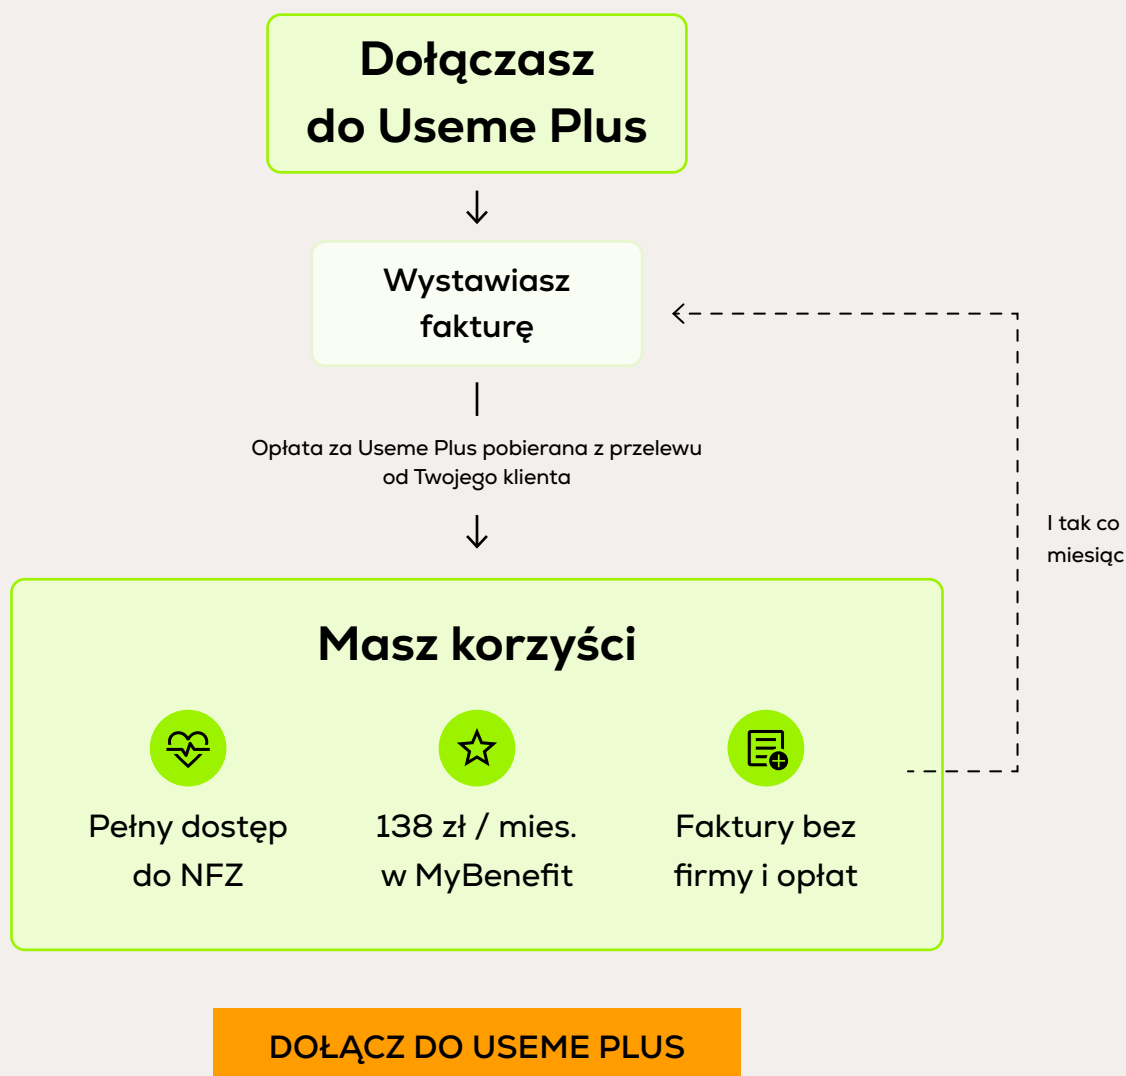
Dołączasz do Useme Plus

Wystawiasz fakturę

Opłata za Useme Plus pobierana z przelewu od Twojego klienta

I tak co miesiąc

Masz korzyści

Pełny dostęp do NFZ

138 zł / mies. w MyBenefit

Faktury bez firmy i opłat

DOŁĄCZ DO USEME PLUS